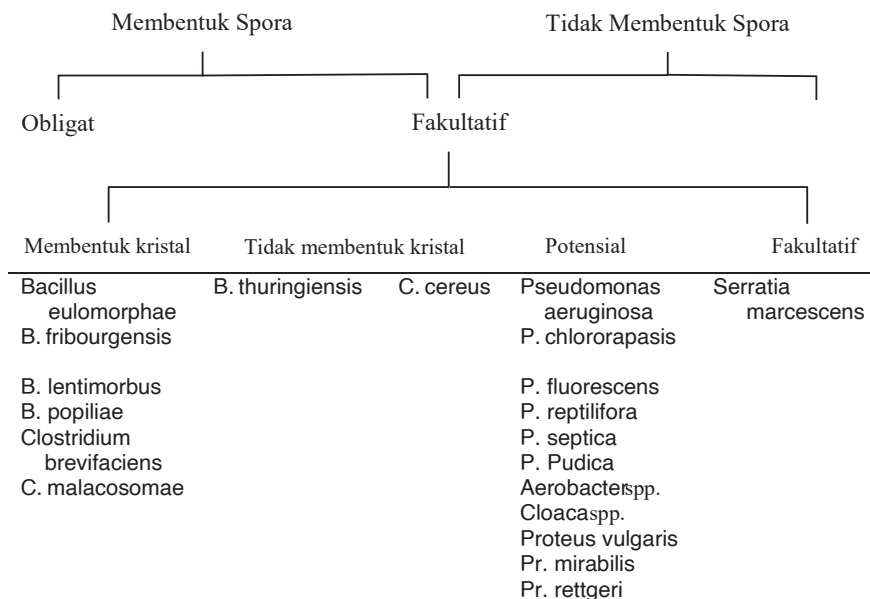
Membentuk Spora

Tidak Membentuk Spora

Obligat

Fakultatif

Membentuk kristal

Tidak membentuk kristal

Potensial

Fakultatif

Bacillus eulomorphae
B. fribourgensis

B. lentimorbus
B. popiliae
Clostridium brevifaciens
C. malacosomae

B. thuringiensis

C. cereus

Pseudomonas aeruginosa
P. chlororapasis

P. fluorescens
P. reptilifora
P. septica
P. Pudica
Aerobacterspp.
Cloacaspp.
Proteus vulgaris
Pr. mirabilis
Pr. rettgeri

Serratia marcescens